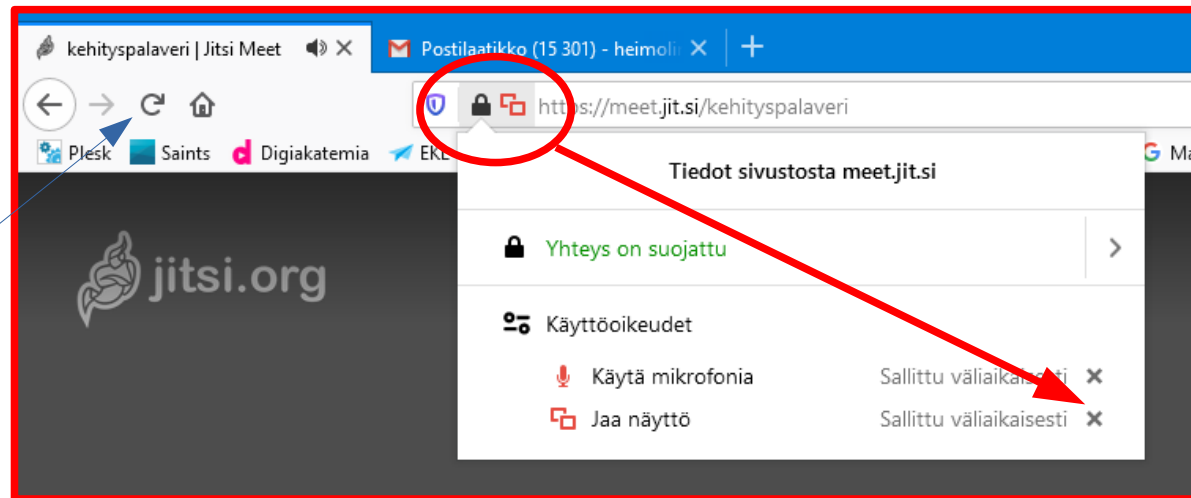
kehityspalaveri | Jitsi Meet
Postilaatikko (15 301) - heimoli
https://meet.jit.si/kehityspalaveri
Plesk Saints Digiakatemia EK
Ma
jitsi.org
Tiedot sivustosta meet.jit.si
Yhteys on suojattu
Käyttöoikeudet
Käytä mikrofonia Sallittu väliaikaisesti
Jaa näyttö Sallittu väliaikaisesti